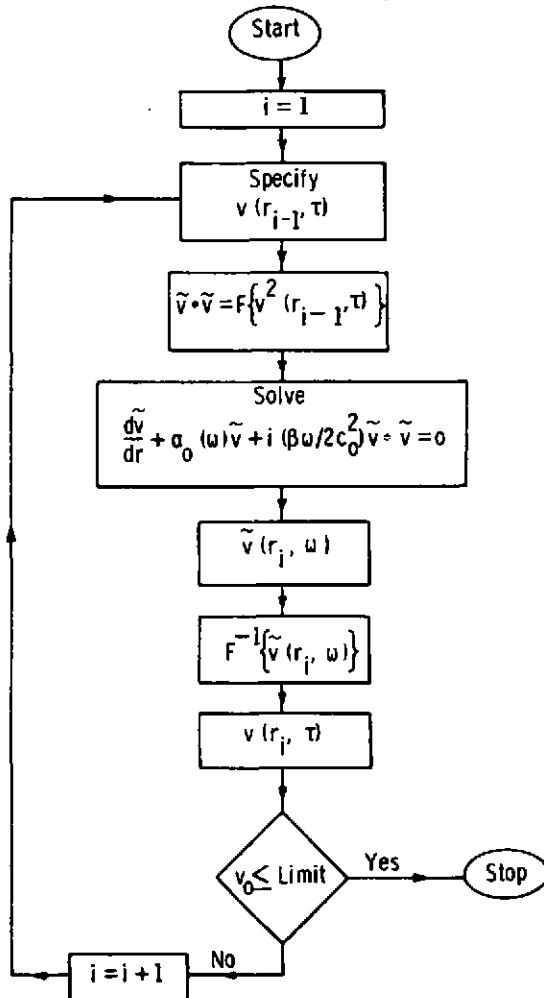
Start

$i = 1$

Specify
$v(r_{i-1}, \tau)$

$\tilde{v} * \tilde{v} = F\{v^2(r_{i-1}, \tau)\}$

Solve
$\frac{d\tilde{v}}{dr} + \alpha_0(\omega)\tilde{v} + i(\beta\omega/2c_0^2)\tilde{v} * \tilde{v} = 0$

$\tilde{v}(r_i, \omega)$

$F^{-1}\{\tilde{v}(r_i, \omega)\}$

$v(r_i, \tau)$

$v_0 \leq$ Limit

Yes

Stop

No

$i = i + 1$